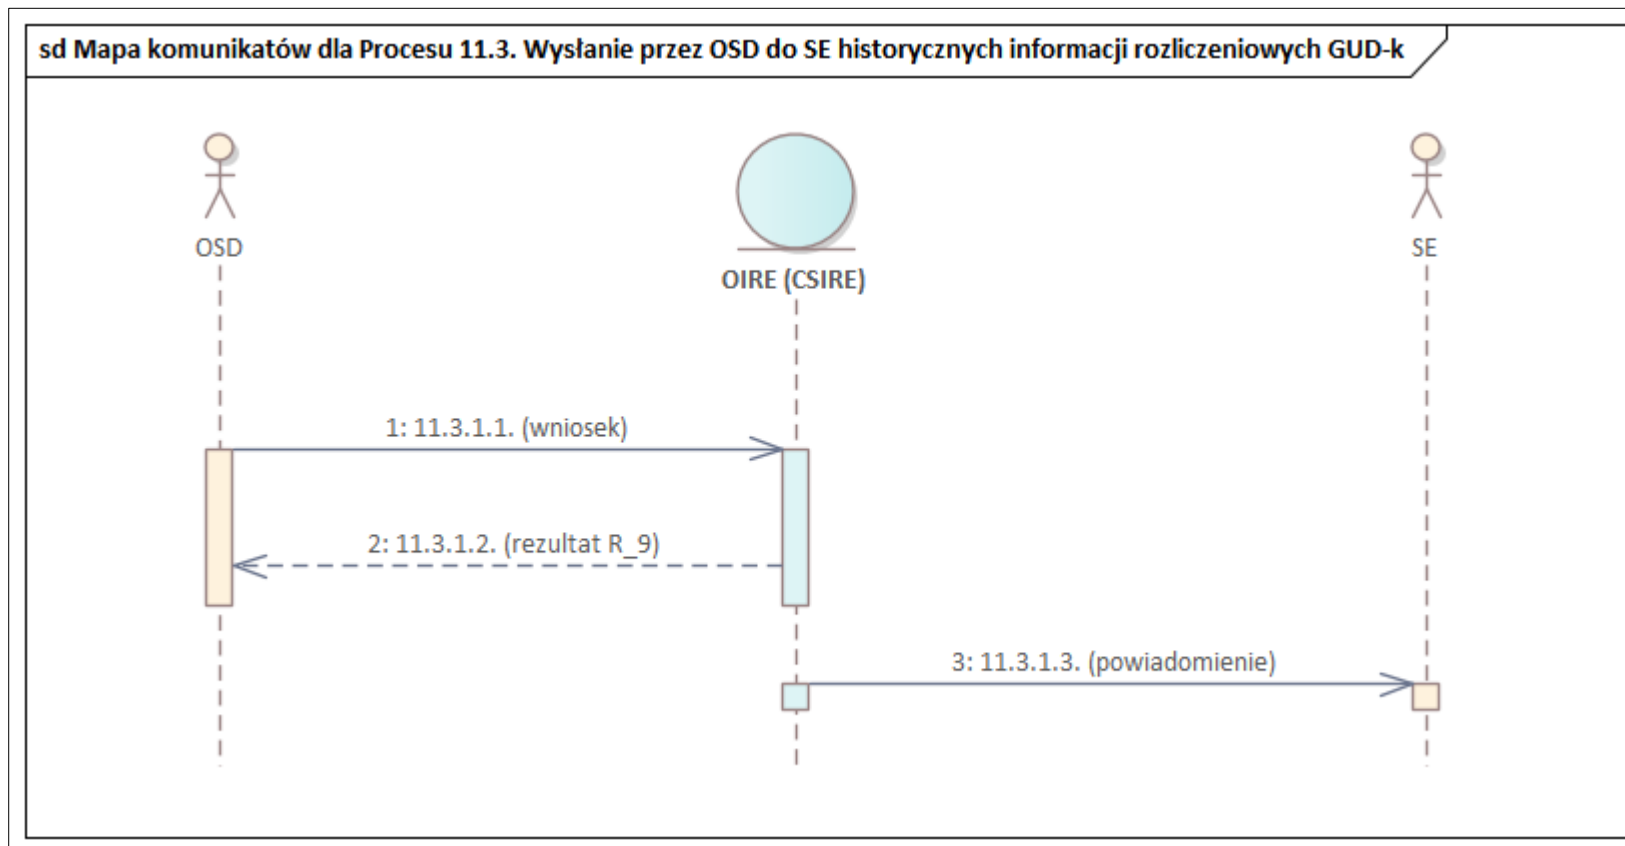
sd Mapa komunikatów dla Procesu 11.3. Wysłanie przez OSD do SE historycznych informacji rozliczeniowych GUD-k

OSD

OIRE (CSIRE)

SE

1: 11.3.1.1. (wniosek)

2: 11.3.1.2. (rezultat R_9)

3: 11.3.1.3. (powiadomienie)